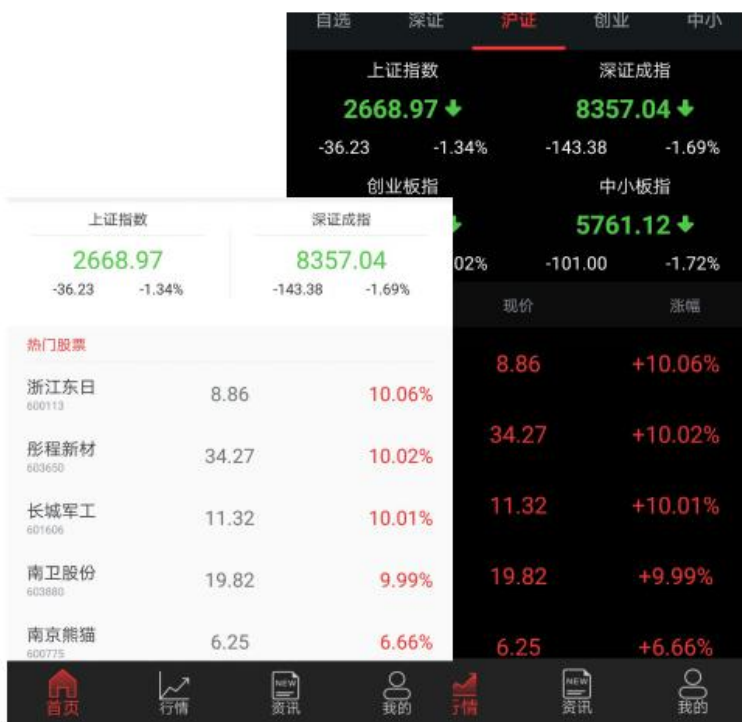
自选 深证 沪证 创业 中小

上证指数
2668.97
-36.23 -1.34%

深证成指
8357.04
-143.38 -1.69%

创业板指
02%

中小板指
5761.12
-101.00 -1.72%

现价 涨幅
8.86 +10.06%
34.27 +10.02%
11.32 +10.01%
19.82 +9.99%
6.25 +6.66%

上证指数
2668.97
-36.23 -1.34%

深证成指
8357.04
-143.38 -1.69%

热门股票

| | | |
|---|---|---|
| 浙江东日 600113 | 8.86 | 10.06% |
| 彤程新材 603650 | 34.27 | 10.02% |
| 长城军工 601606 | 11.32 | 10.01% |
| 南卫股份 603880 | 19.82 | 9.99% |
| 南京熊猫 600775 | 6.25 | 6.66% |

首页 行情 NEW 资讯 我的 行情 NEW 资讯 我的